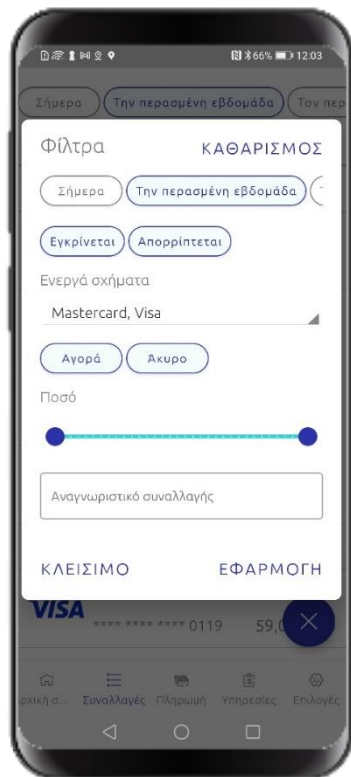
66% 12:03

Σήμερα Την περασμένη εβδομάδα Τον περ

Φίλτρα ΚΑΘΑΡΙΣΜΟΣ

Σήμερα Την περασμένη εβδομάδα

Εγκρίνεται Απορρίπτεται

Ενεργά σχήματα

Mastercard, Visa

Αγορά Ακυρο

Ποσό

Αναγνωριστικό συναλλαγής

ΚΛΕΙΣΙΜΟ ΕΦΑΡΜΟΓΗ

VISA **** **** **** 0119 59,0

αρχική σ... Συναλλαγές Πληρωμή Υπηρεσίες Επιλογές